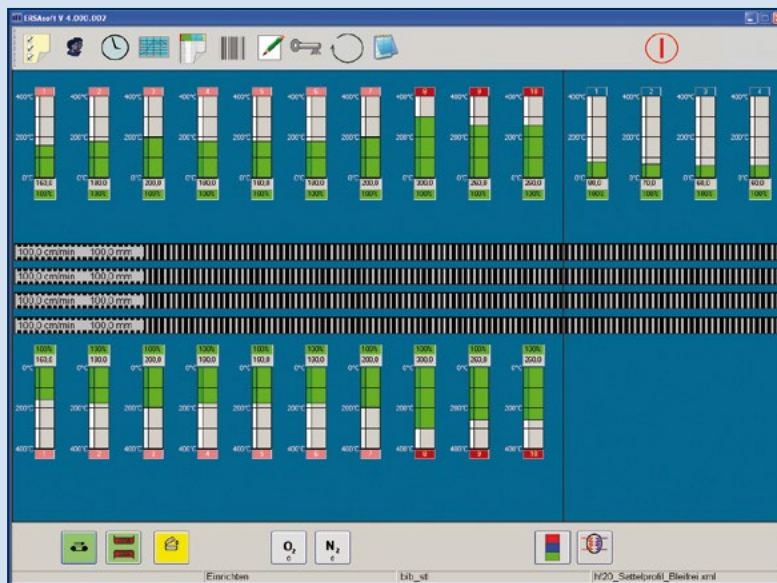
ERSAsoft V 4.000.002

1 2 3 4 5 6 7 8 9 10

400°C 400°C 400°C 400°C 400°C 400°C 400°C 400°C 400°C 400°C
200°C 200°C 200°C 200°C 200°C 200°C 200°C 200°C 200°C 200°C
0°C 0°C 0°C 0°C 0°C 0°C 0°C 0°C 0°C 0°C

163,0 180,0 200,0 180,0 180,0 180,0 200,0 300,0 260,0 250,0
100% 100% 100% 100% 100% 100% 100% 100% 100% 100%

1 2 3 4
400°C 400°C 400°C 400°C
200°C 200°C 200°C 200°C
0°C 0°C 0°C 0°C
90,0 70,0 60,0 60,0
100% 100% 100% 100%

100,0 cm/min 100,0 mm
100,0 cm/min 100,0 mm
100,0 cm/min 100,0 mm
100,0 cm/min 100,0 mm

100% 100% 100% 100% 100% 100% 100% 100% 100% 100%
163,0 180,0 200,0 180,0 180,0 180,0 200,0 300,0 260,0 200,0
0°C 0°C 0°C 0°C 0°C 0°C 0°C 0°C 0°C 0°C
200°C 200°C 200°C 200°C 200°C 200°C 200°C 200°C 200°C 200°C
400°C 400°C 400°C 400°C 400°C 400°C 400°C 400°C 400°C 400°C
1 2 3 4 5 6 7 8 9 10

$O_2$ $N_2$

Einrichten | bib_st | hf20_Sattelprofil_Bleifrei.xml